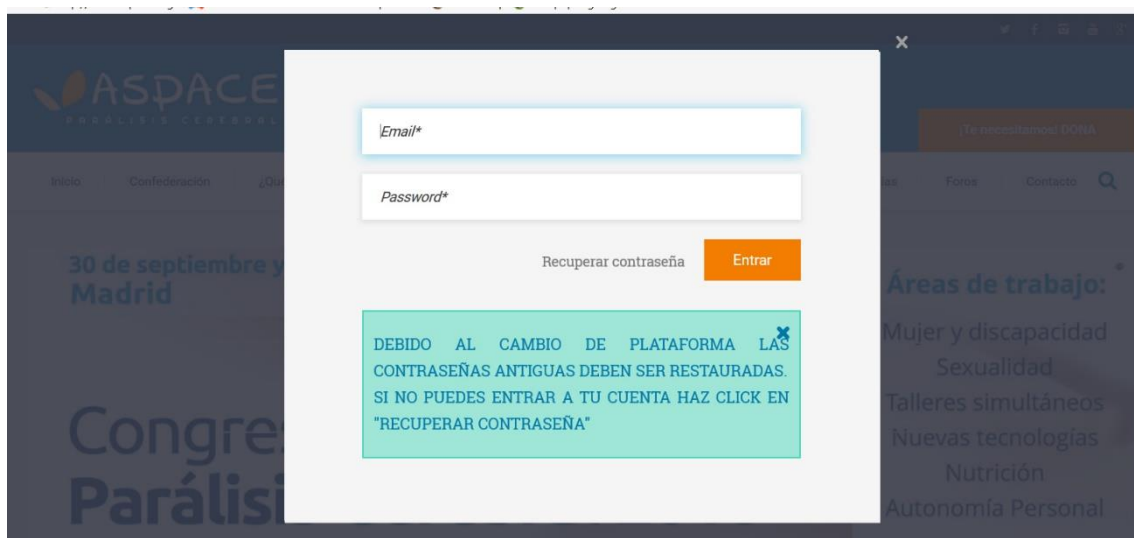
ASPACE
PARÁLISIS CEREBRAL

¡Te necesitamos! DONA

Inicio Confederación ¿Qu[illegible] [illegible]as Foros Contacto

30 de septiembre y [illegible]
Madrid

Congre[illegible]
Parálisi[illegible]

Áreas de trabajo:
Mujer y discapacidad
Sexualidad
Talleres simultáneos
Nuevas tecnologías
Nutrición
Autonomía Personal

×

Email*

Password*

Recuperar contraseña

Entrar

DEBIDO AL CAMBIO DE PLATAFORMA LAS CONTRASEÑAS ANTIGUAS DEBEN SER RESTAURADAS. SI NO PUEDES ENTRAR A TU CUENTA HAZ CLICK EN "RECUPERAR CONTRASEÑA"